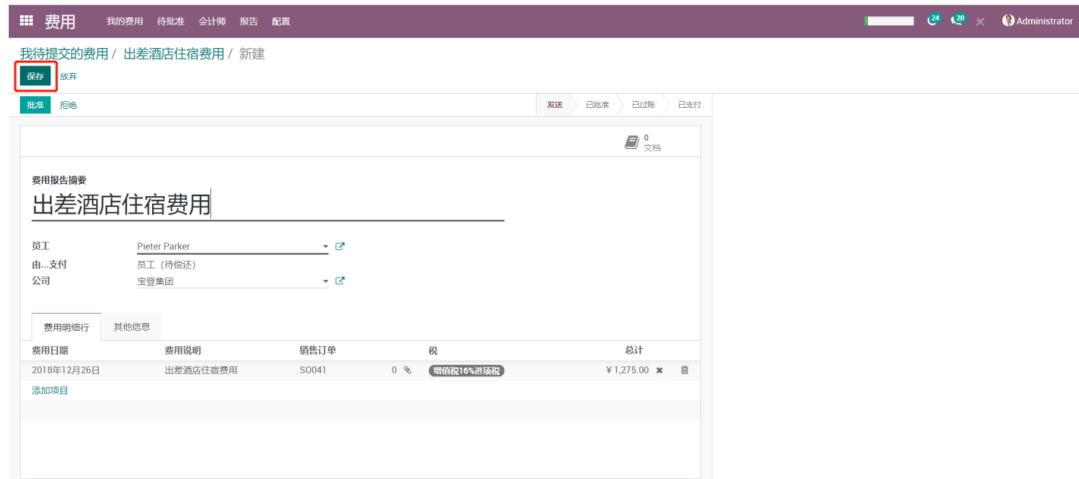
费用 我的费用 待批准 会计师 报告 配置

24 20 Administrator

我待提交的费用 / 出差酒店住宿费用 / 新建

保存 放弃

批准 拒绝

发送 已批准 已过账 已支付

0 文档

费用报告摘要

出差酒店住宿费用

员工 Pieter Parker

由...支付 员工（待偿还）

公司 宝登集团

费用明细行 其他信息

| 费用日期 | 费用说明 | 销售订单 | | 税 | 总计 |
|---|---|---|---|---|---|
| 2018年12月26日 | 出差酒店住宿费用 | S0041 | 0 | 增值税16%进项税 | ¥ 1,275.00 |

添加项目